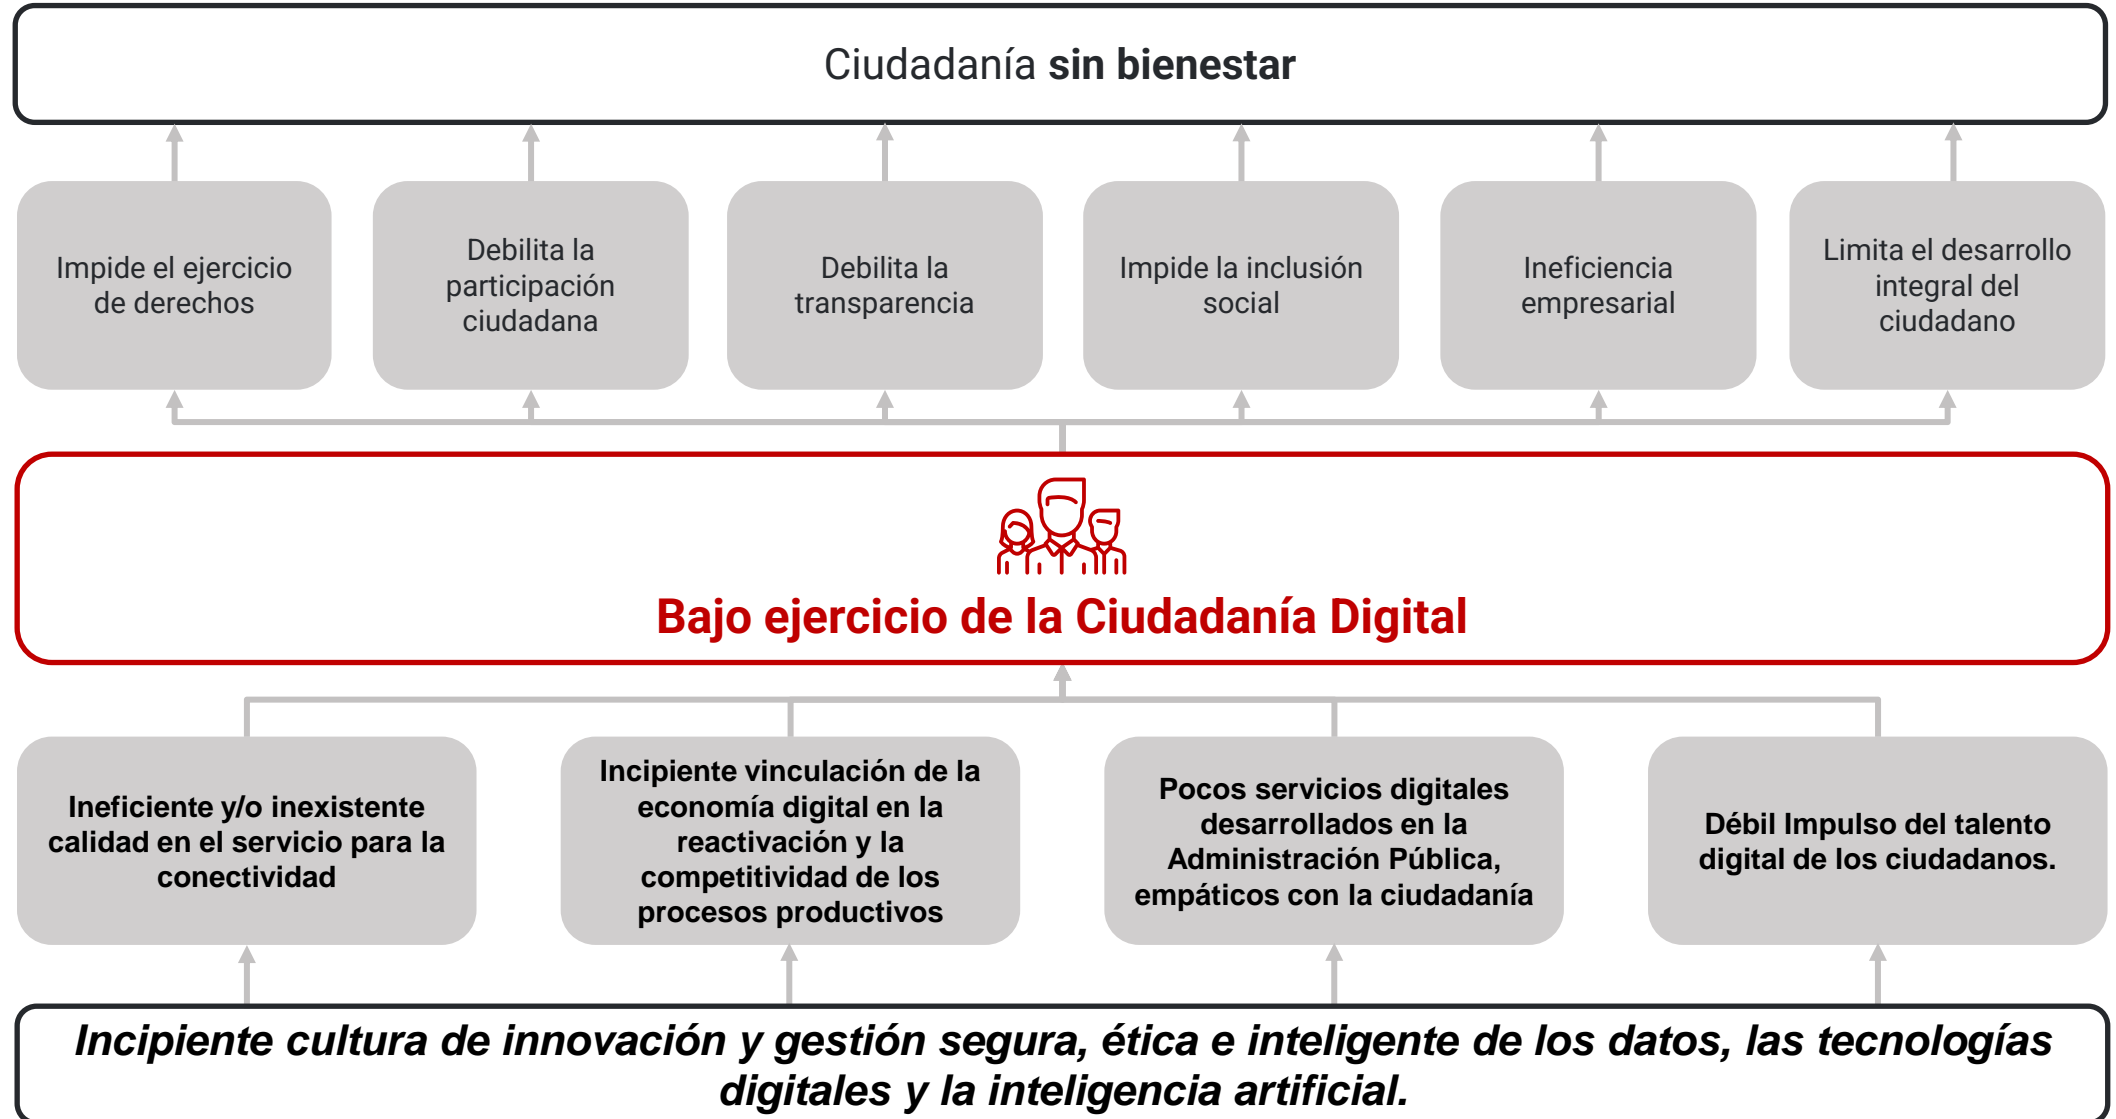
Ciudadanía **sin bienestar**

Impide el ejercicio de derechos

Debilita la participación ciudadana

Debilita la transparencia

Impide la inclusión social

Ineficiencia empresarial

Limita el desarrollo integral del ciudadano

Bajo ejercicio de la Ciudadanía Digital

Ineficiente y/o inexistente calidad en el servicio para la conectividad

Incipiente vinculación de la economía digital en la reactivación y la competitividad de los procesos productivos

Pocos servicios digitales desarrollados en la Administración Pública, empáticos con la ciudadanía

Débil Impulso del talento digital de los ciudadanos.

Incipiente cultura de innovación y gestión segura, ética e inteligente de los datos, las tecnologías digitales y la inteligencia artificial.